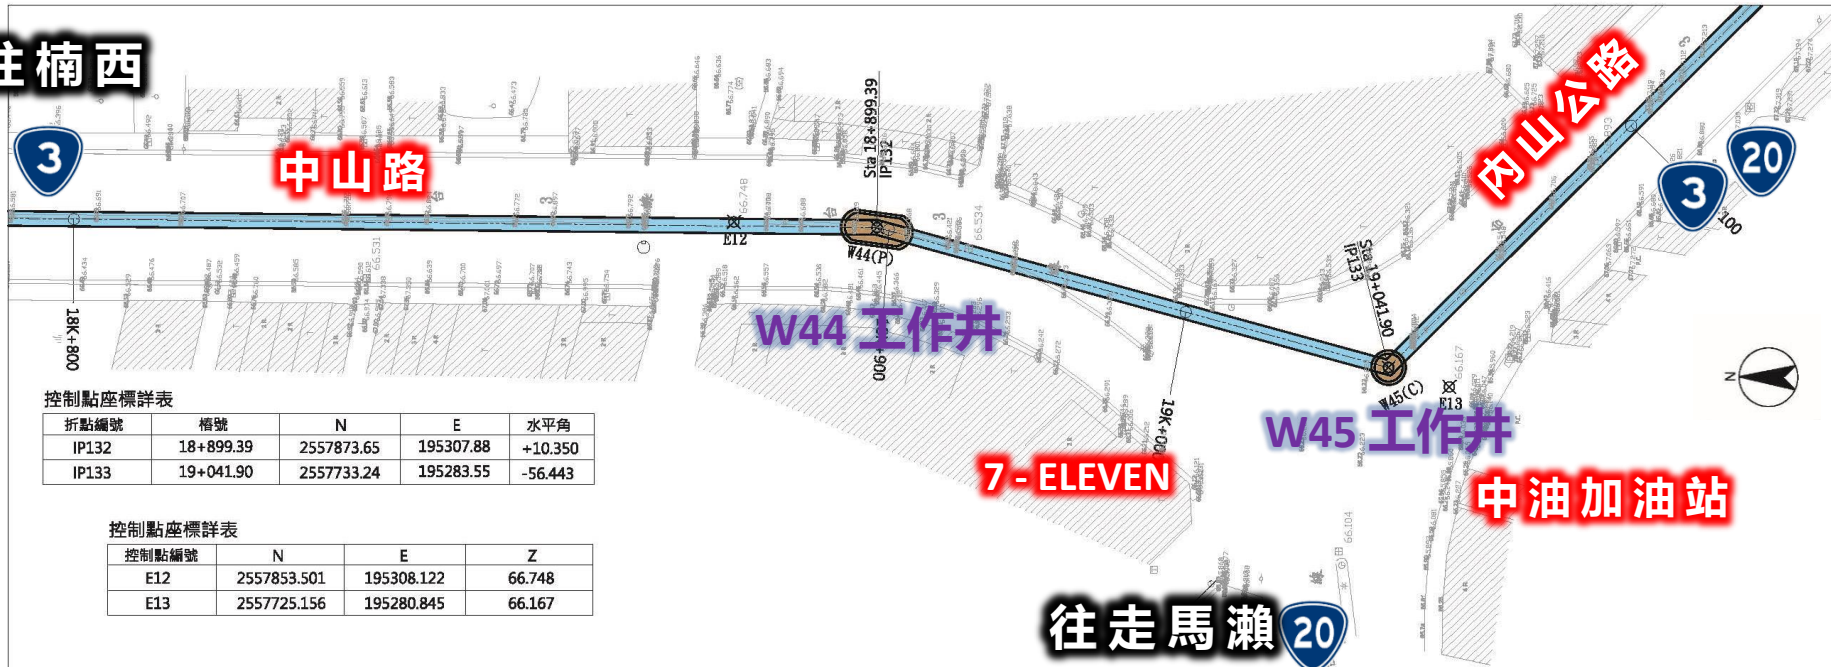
往楠西

3

中山路

Sta 18+899.39
IP132

E12

W44(P)

66.748

66.534

內山公路

3

20

100

Sta 19+041.90
IP133

18K+800

W44 工作井

900

19K+000

W45(C)

E13

66.167

W45 工作井

N

控制點座標詳表

| 折點編號 | 樁號 | N | E | 水平角 |
|---|---|---|---|---|
| IP132 | 18+899.39 | 2557873.65 | 195307.88 | +10.350 |
| IP133 | 19+041.90 | 2557733.24 | 195283.55 | -56.443 |

控制點座標詳表

| 控制點編號 | N | E | Z |
|---|---|---|---|
| E12 | 2557853.501 | 195308.122 | 66.748 |
| E13 | 2557725.156 | 195280.845 | 66.167 |

7-ELEVEN

中油加油站

66.104

往走馬瀨 20